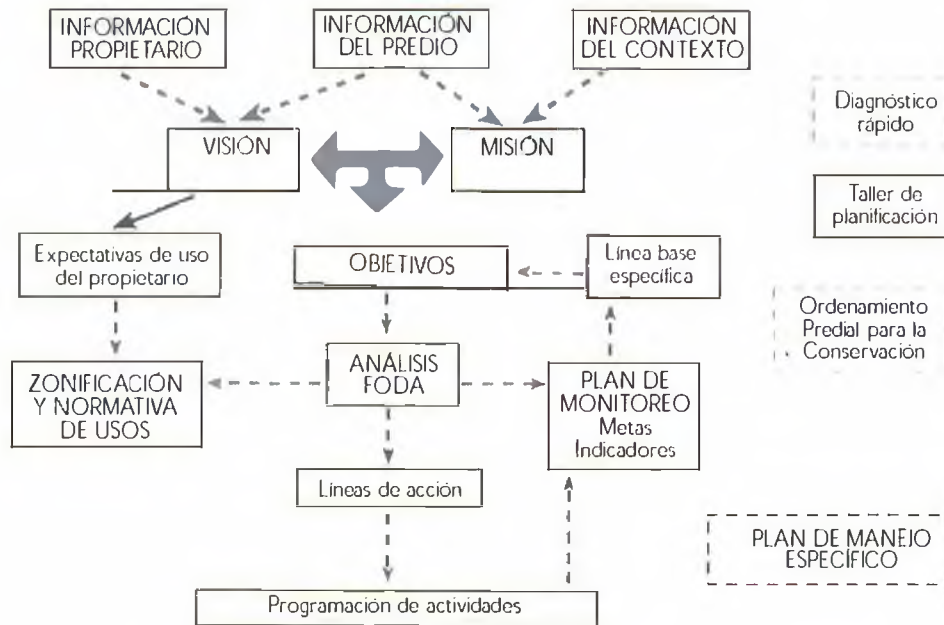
INFORMACIÓN PROPIETARIO

INFORMACIÓN DEL PREDIO

INFORMACIÓN DEL CONTEXTO

Diagnóstico rápido

VISIÓN

MISIÓN

Taller de planificación

Expectativas de uso del propietario

OBJETIVOS

Línea base específica

Ordenamiento Predial para la Conservación

ZONIFICACIÓN Y NORMATIVA DE USOS

ANÁLISIS FODA

PLAN DE MONITOREO Metas Indicadores

Líneas de acción

PLAN DE MANEJO ESPECÍFICO

Programación de actividades